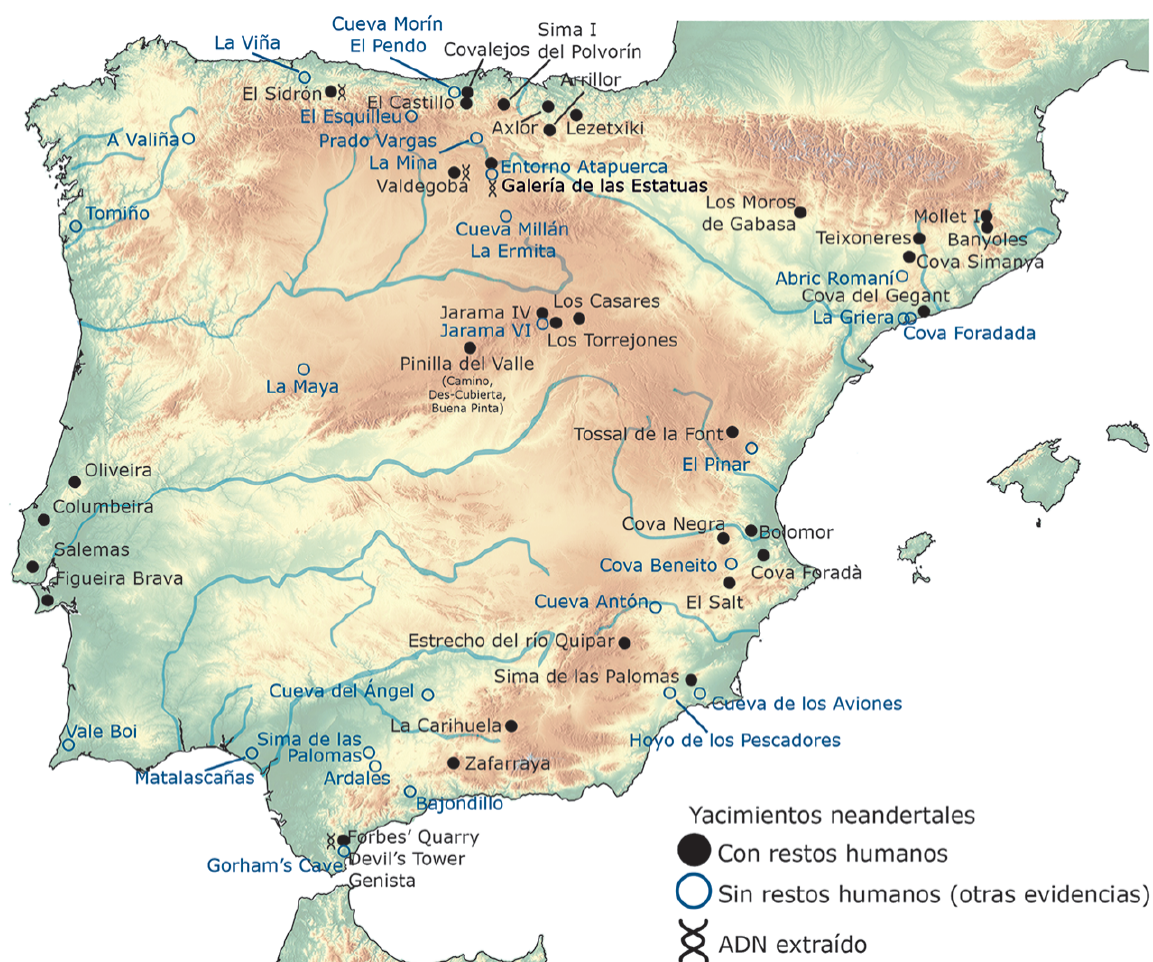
La Viña
Cueva Morín
El Pendo
Sima I del Polvorín
Covalejos
El Sidrón
El Castillo
Arrillor
El Esquilleu
Axlor
Lezetxiki
A Valiña
Prado Vargas
La Mina
Entorno Atapuerca
Valdegoba
Galería de las Estatuas
Tomiño
Los Moros de Gabasa
Mollet I
Cueva Millán
Teixoneres
Banyoles
La Ermita
Cova Simanya
Abric Romaní
Cova del Gegant
Jarama IV
Los Casares
La Griera
Cova Foradada
Jarama VI
Los Torrejones
Pinilla del Valle
(Camino, Des-Cubierta, Buena Pinta)
La Maya
Tossal de la Font
El Pinar
Oliveira
Columbeira
Cova Negra
Bolomor
Salemas
Cova Beneito
Cova Foradà
Figueira Brava
El Salt
Cueva Antón
Estrecho del río Quipar
Sima de las Palomas
Cueva del Ángel
Cueva de los Aviones
La Carihuela
Vale Boi
Hoyo de los Pescadores
Sima de las Palomas
Matalascañas
Ardales
Zafarraya
Bajondillo
Forbes' Quarry
Gorham's Cave
Devil's Tower
Genista
Yacimientos neandertales
Con restos humanos
Sin restos humanos (otras evidencias)
ADN extraído